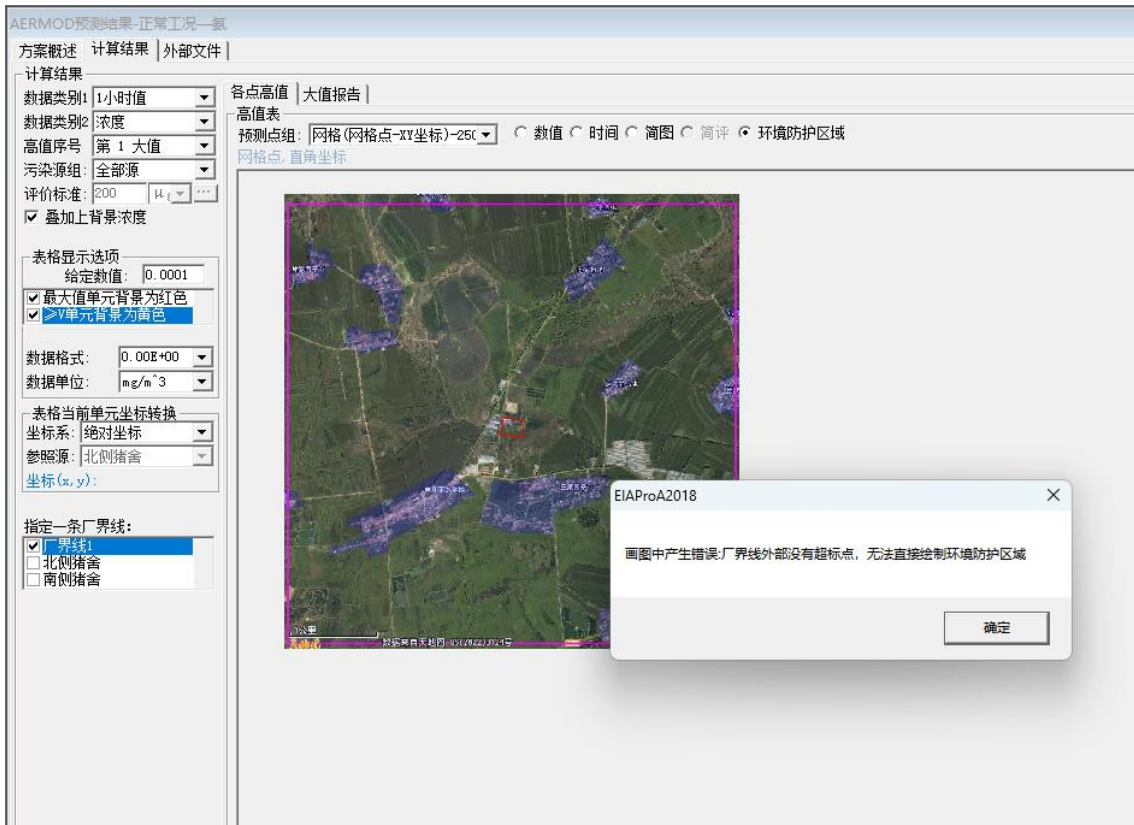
AERMOD预测结果-正常工况—氨

方案概述 计算结果 外部文件

计算结果

数据类别1 1小时值

数据类别2 浓度

高值序号 第 1 大值

污染源组: 全部源

评价标准: 200 μg

☑ 叠加上背景浓度

表格显示选项

给定数值: 0.0001

☑ 最大值单元背景为红色

☑ ≥V单元背景为黄色

数据格式: 0.00E+00

数据单位: mg/m^3

表格当前单元坐标转换

坐标系: 绝对坐标

参照源: 北侧猪舍

坐标(x, y):

指定一条厂界线:

☑ 厂界线1

☐ 北侧猪舍

☐ 南侧猪舍

各点高值 大值报告

高值表

预测点组: 网格(网格点-XY坐标)-250

○ 数值 ○ 时间 ○ 简图 ○ 简评 ⊙ 环境防护区域

网格点, 直角坐标

1公里

数据来自天地图 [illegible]

EIAProA2018

画图中产生错误:厂界线外部没有超标点, 无法直接绘制环境防护区域

确定